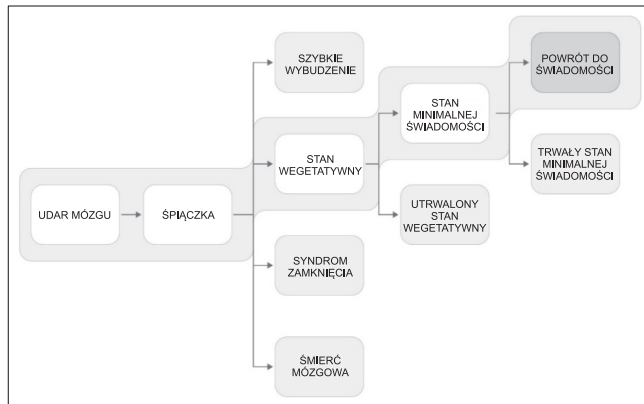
UDAR MÓZGU

ŚPIĄCZKA

SZYBKIE WYBUDZENIE

STAN WEGETATYWNY

SYNDROM ZAMKNIĘCIA

ŚMIERĆ MÓZGOWA

STAN MINIMALNEJ ŚWIADOMOŚCI

UTRWALONY STAN WEGETATYWNY

POWRÓT DO ŚWIADOMOŚCI

TRWAŁY STAN MINIMALNEJ ŚWIADOMOŚCI